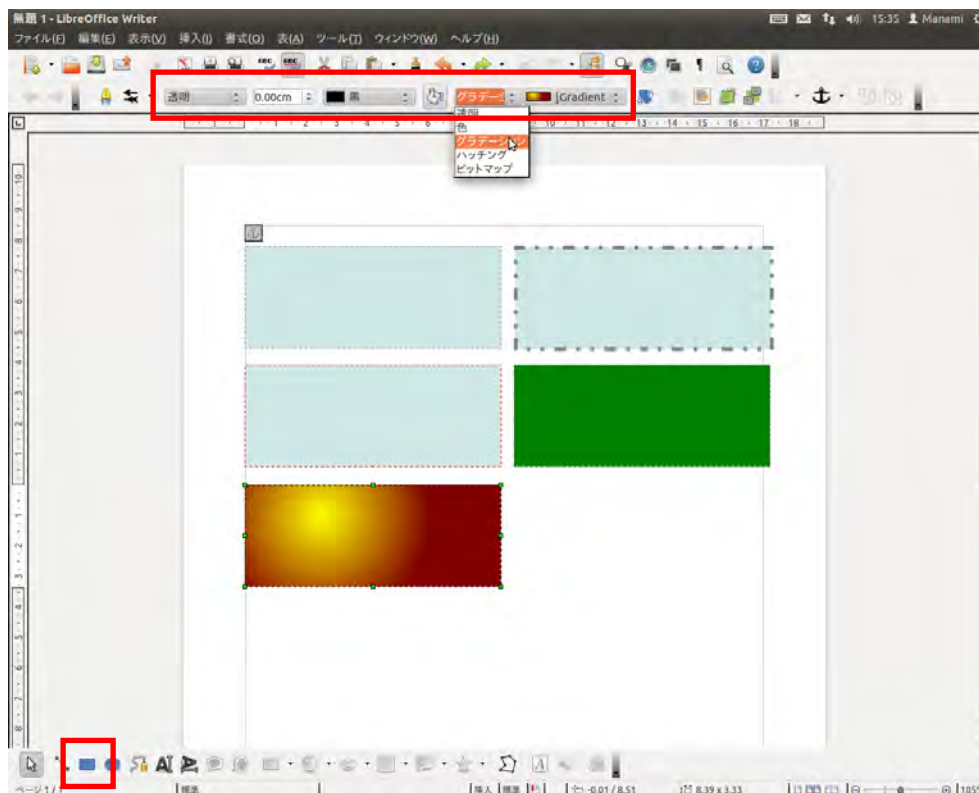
無題 1 - LibreOffice Writer

15:35 Manami

ファイル(F) 編集(E) 表示(V) 挿入(I) 書式(O) 表(A) ツール(T) ウィンドウ(W) ヘルプ(H)

透明

0.00cm

黒

グラデー

Gradient

透明
色
グラデーション
ハッチング
ビットマップ

ページ 1 / 1

標準

挿入

標準

-0.01 / 8.51

8.39 x 3.33